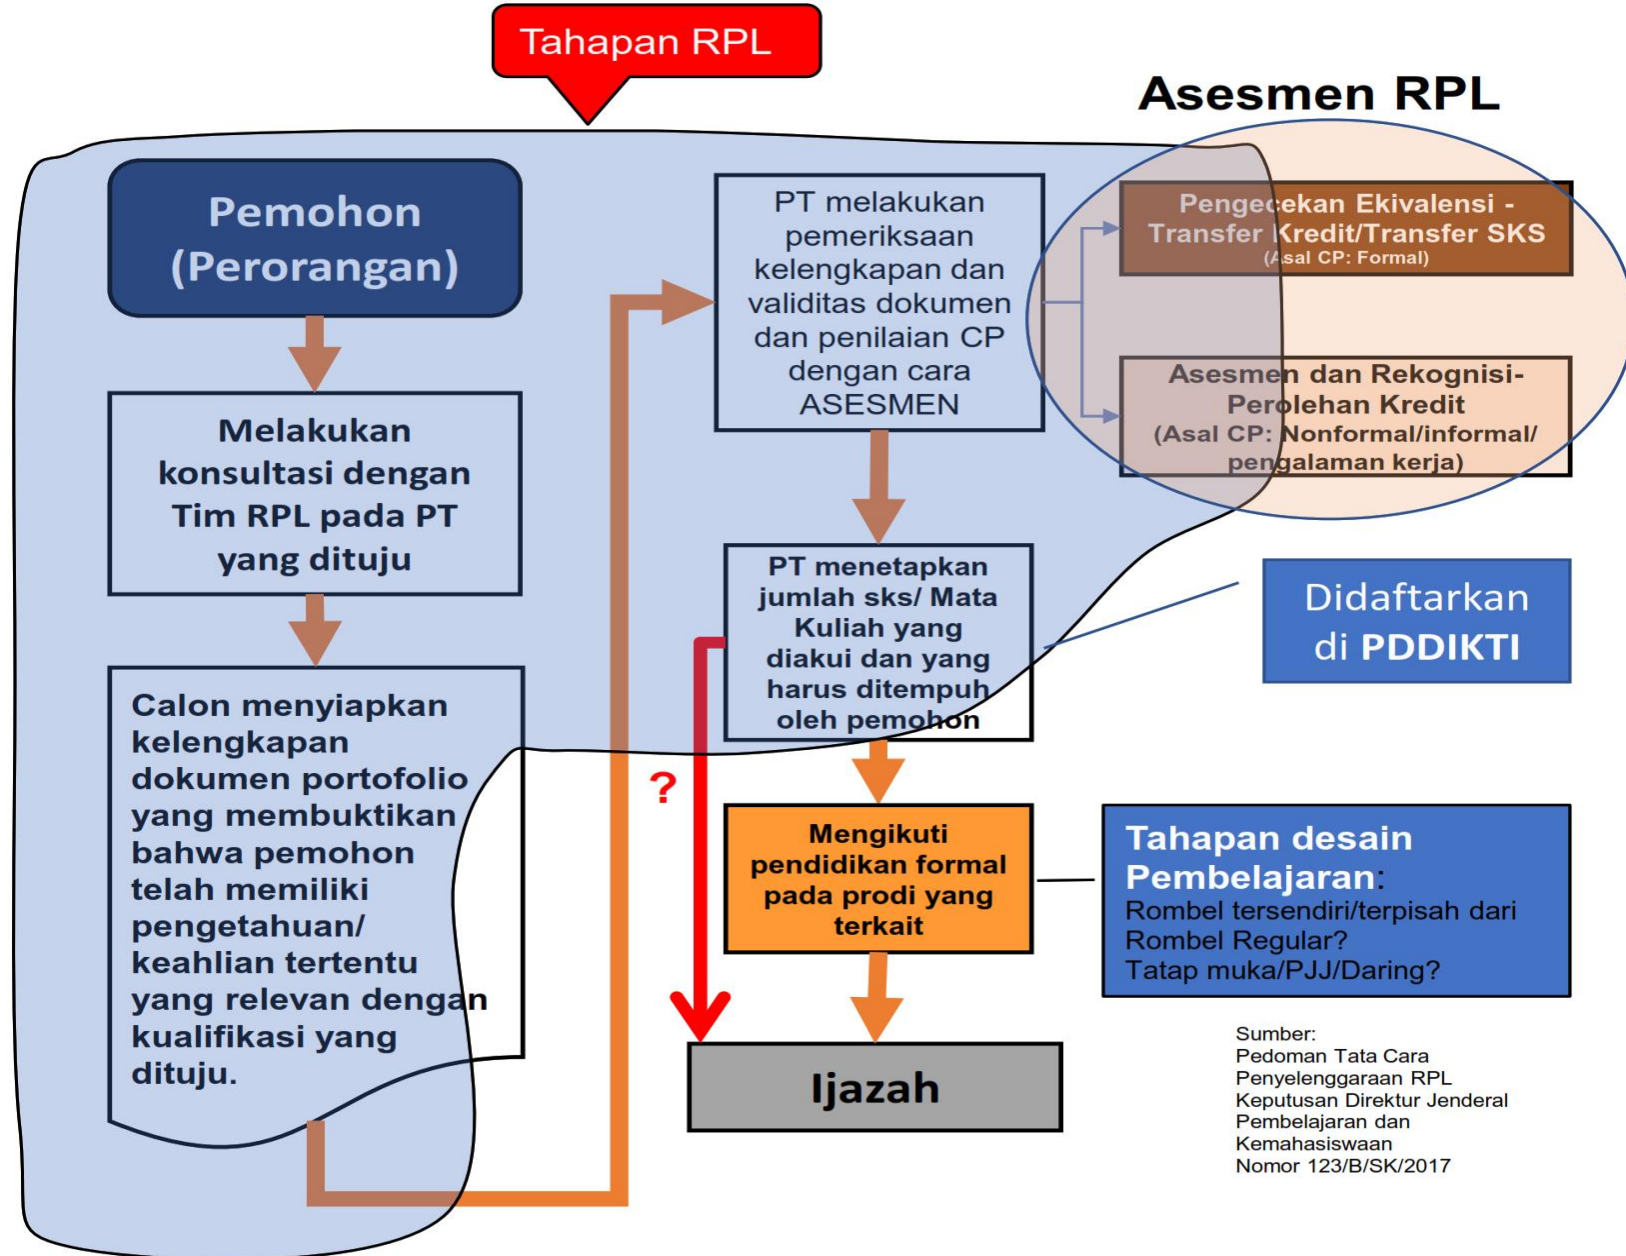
Tahapan RPL

Asesmen RPL

Pemohon (Perorangan)

Melakukan konsultasi dengan Tim RPL pada PT yang dituju

Calon menyiapkan kelengkapan dokumen portofolio yang membuktikan bahwa pemohon telah memiliki pengetahuan/ keahlian tertentu yang relevan dengan kualifikasi yang dituju.

PT melakukan pemeriksaan kelengkapan dan validitas dokumen dan penilaian CP dengan cara ASESMEN

Pengecekan Ekivalensi - Transfer Kredit/Transfer SKS (Asal CP: Formal)

Asesmen dan Rekognisi- Perolehan Kredit (Asal CP: Nonformal/informal/ pengalaman kerja)

PT menetapkan jumlah sks/ Mata Kuliah yang diakui dan yang harus ditempuh oleh pemohon

Didaftarkan di PDDIKTI

?

Mengikuti pendidikan formal pada prodi yang terkait

Tahapan desain Pembelajaran:
Rombel tersendiri/terpisah dari Rombel Regular?
Tatap muka/PJJ/Daring?

Ijazah

Sumber:
Pedoman Tata Cara Penyelenggaraan RPL
Keputusan Direktur Jenderal Pembelajaran dan Kemahasiswaan
Nomor 123/B/SK/2017